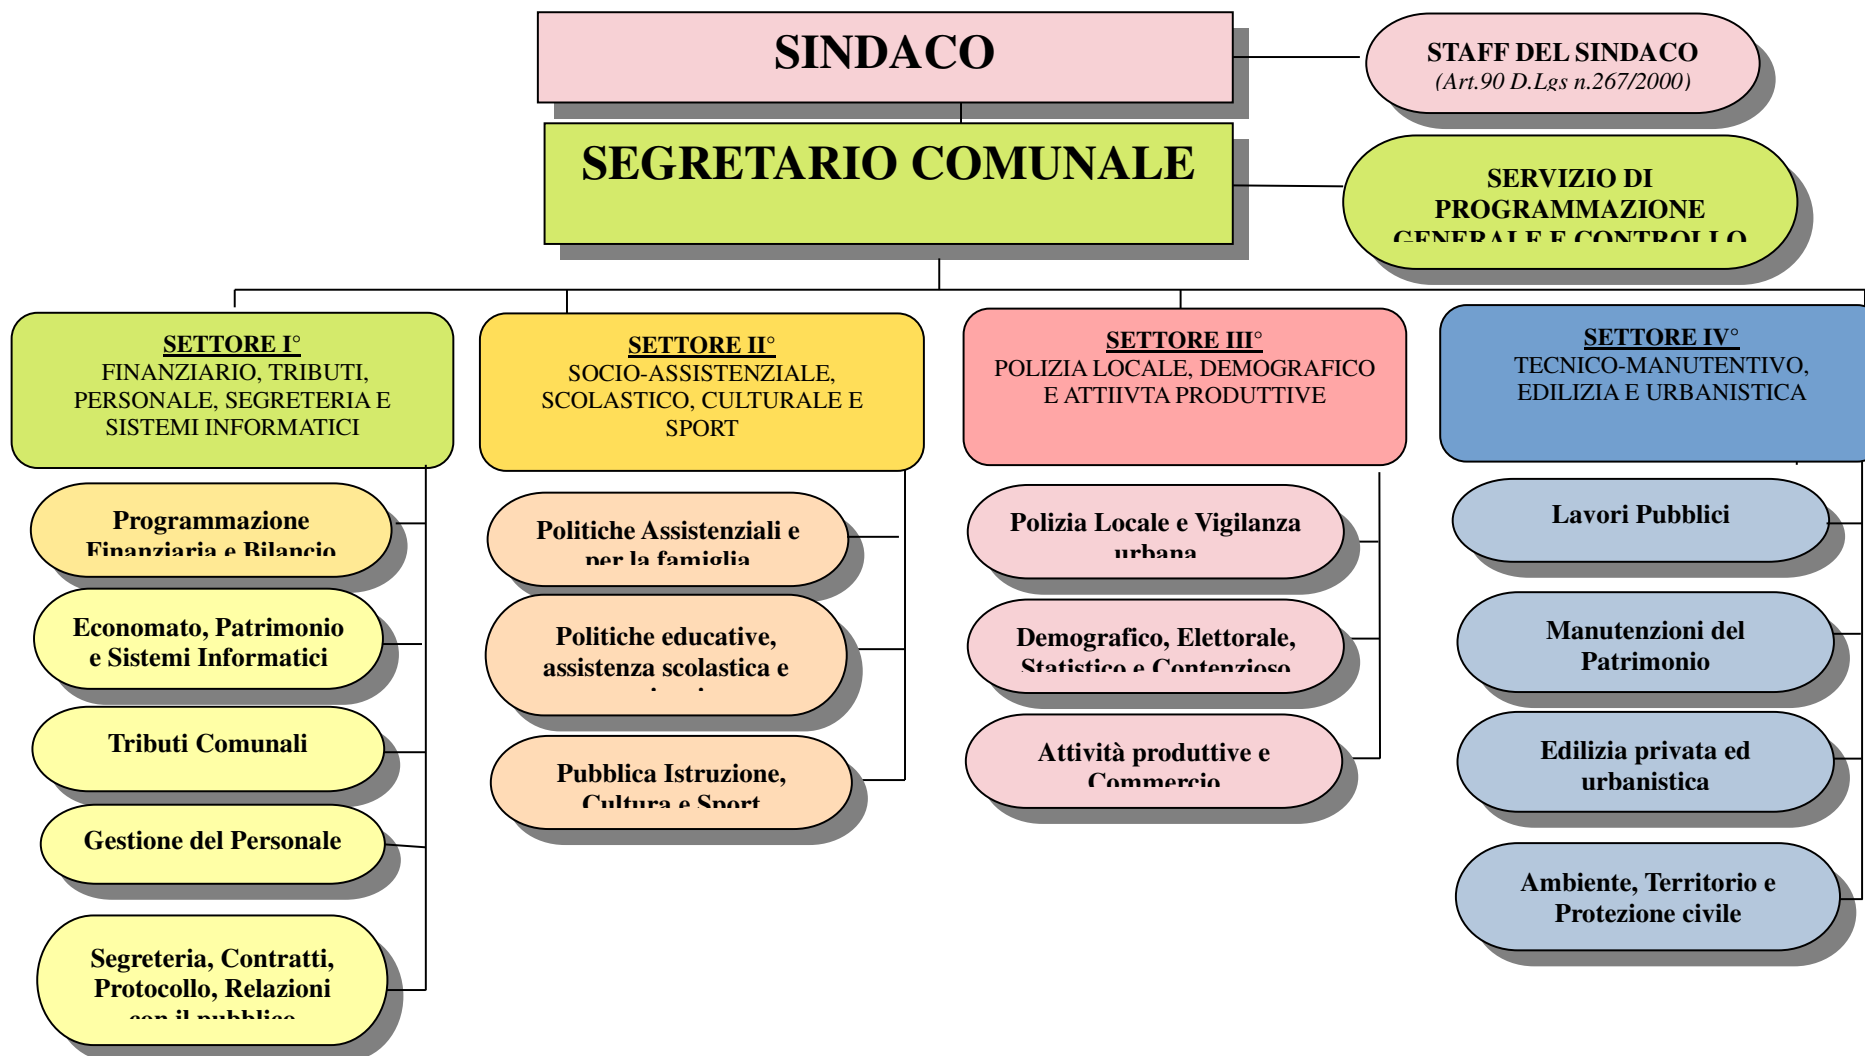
SINDACO

STAFF DEL SINDACO
(Art.90 D.Lgs n.267/2000)

SEGRETARIO COMUNALE

SERVIZIO DI PROGRAMMAZIONE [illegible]

SETTORE I°
FINANZIARIO, TRIBUTI, PERSONALE, SEGRETERIA E SISTEMI INFORMATICI

Programmazione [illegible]

Economato, Patrimonio e Sistemi Informatici

Tributi Comunali

Gestione del Personale

Segreteria, Contratti, Protocollo, Relazioni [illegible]

SETTORE II°
SOCIO-ASSISTENZIALE, SCOLASTICO, CULTURALE E SPORT

Politiche Assistenziali e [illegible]

Politiche educative, assistenza scolastica e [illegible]

Pubblica Istruzione, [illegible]

SETTORE III°
POLIZIA LOCALE, DEMOGRAFICO E ATTIIVTA PRODUTTIVE

Polizia Locale e Vigilanza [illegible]

Demografico, Elettorale, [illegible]

Attività produttive e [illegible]

SETTORE IV°
TECNICO-MANUTENTIVO, EDILIZIA E URBANISTICA

Lavori Pubblici

Manutenzioni del Patrimonio

Edilizia privata ed urbanistica

Ambiente, Territorio e Protezione civile